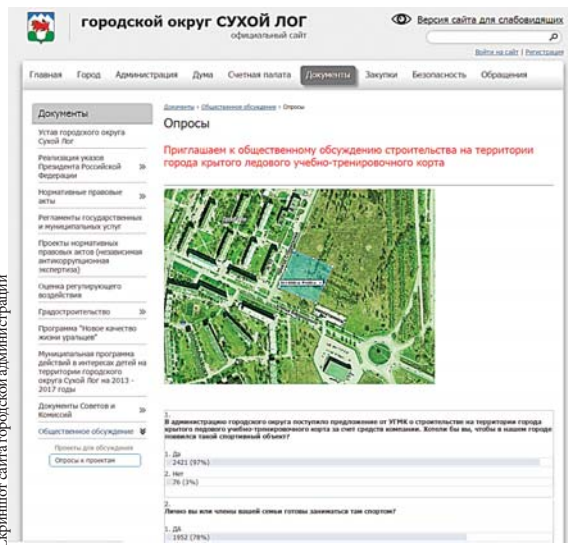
городской округ СУХОЙ ЛОГ
официальный сайт

Версия сайта для слабовидящих

Войти на сайт | Регистрация

Главная Город Администрация Дума Счетная палата Документы Закупки Безопасность Обращения

Документы

Устав городского округа Сухой Лог

Реализация указов Президента Российской Федерации

Нормативные правовые акты

Регламенты государственных и муниципальных услуг

Проекты нормативных правовых актов (независимая антикоррупционная экспертиза)

Оценка регулирующего воздействия

Градостроительство

Программа "Новое качество жизни уральцев"

Муниципальная программа действий в интересах детей на территории городского округа Сухой Лог на 2013 - 2017 годы

Документы Советов и Комиссий

Общественное обсуждение

Проекты для обсуждения

Опросы к проектам

Документы › Общественное обсуждение › Опросы

Опросы

Приглашаем к общественному обсуждению строительства на территории города крытого ледового учебно-тренировочного корта

1.
В администрацию городского округа поступило предложение от УГМК о строительстве на территории города крытого ледового учебно-тренировочного корта за счет средств компании. Хотели бы вы, чтобы в нашем городе появился такой спортивный объект?

1. Да
2421 (97%)

2. Нет
76 (3%)

2.
Лично вы или члены вашей семьи готовы заниматься там спортом?

1. ДА
1952 (78%)

Скриншот сайта городской администрации